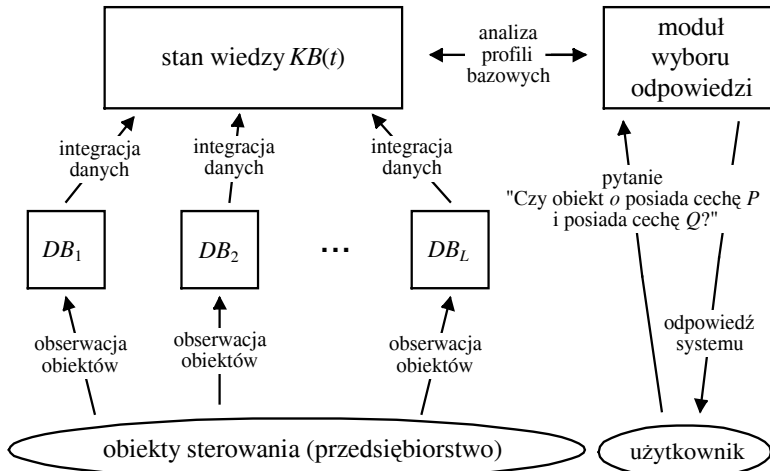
stan wiedzy $KB(t)$

analiza profili bazowych

moduł wyboru odpowiedzi

integracja danych

integracja danych

integracja danych

pytanie "Czy obiekt $o$ posiada cechę $P$ i posiada cechę $Q$?"

$DB_1$

$DB_2$

...

$DB_L$

obserwacja obiektów

obserwacja obiektów

obserwacja obiektów

odpowiedź systemu

obiekty sterowania (przedsiębiorstwo)

użytkownik